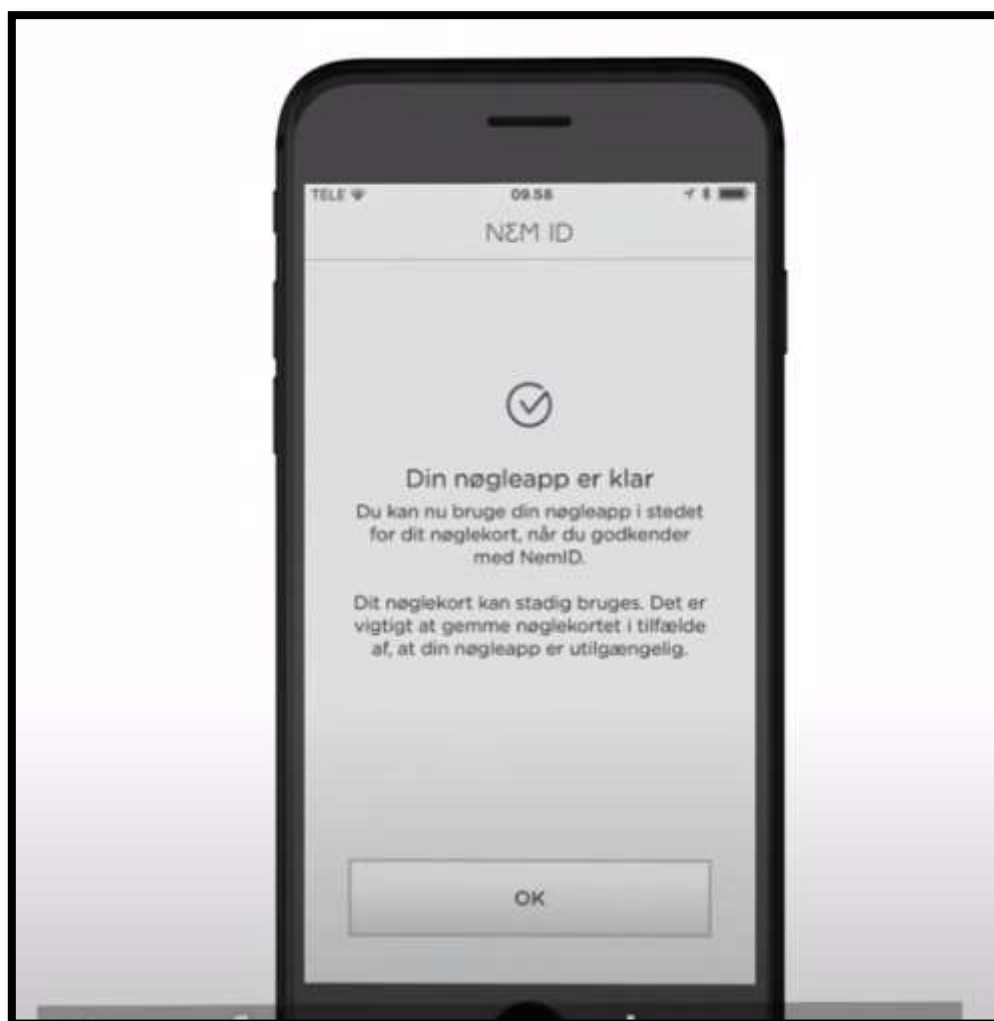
TELE 09.58

NƐM ID

Din nøgleapp er klar

Du kan nu bruge din nøgleapp i stedet for dit nøglekort, når du godkender med NemID.

Dit nøglekort kan stadig bruges. Det er vigtigt at gemme nøglekortet i tilfælde af, at din nøgleapp er utilgængelig.

OK